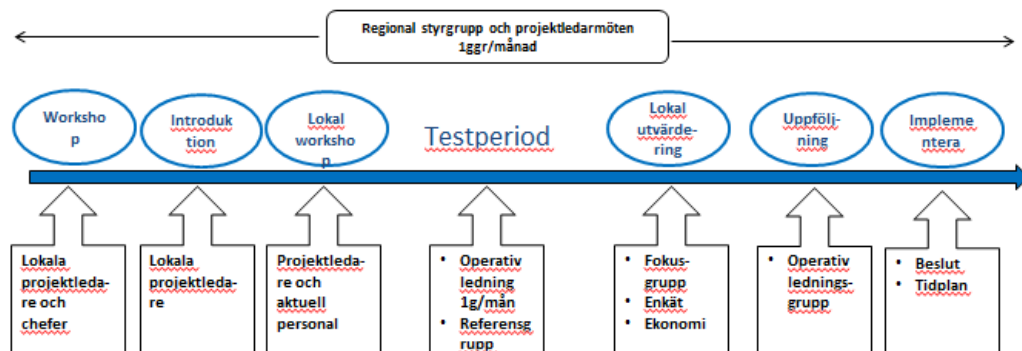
Regional styrgrupp och projektledarmöten 1ggr/månad

Workshop

Introduktion

Lokal workshop

Testperiod

Lokal utvärdering

Uppföljning

Implementera

Lokala projektledare och chefer

Lokala projektledare

Projektledare och aktuell personal

- Operativ ledning 1g/mån
- Referensgrupp

- Fokusgrupp
- Enkät
- Ekonomi

- Operativ ledningsgrupp

- Beslut
- Tidplan